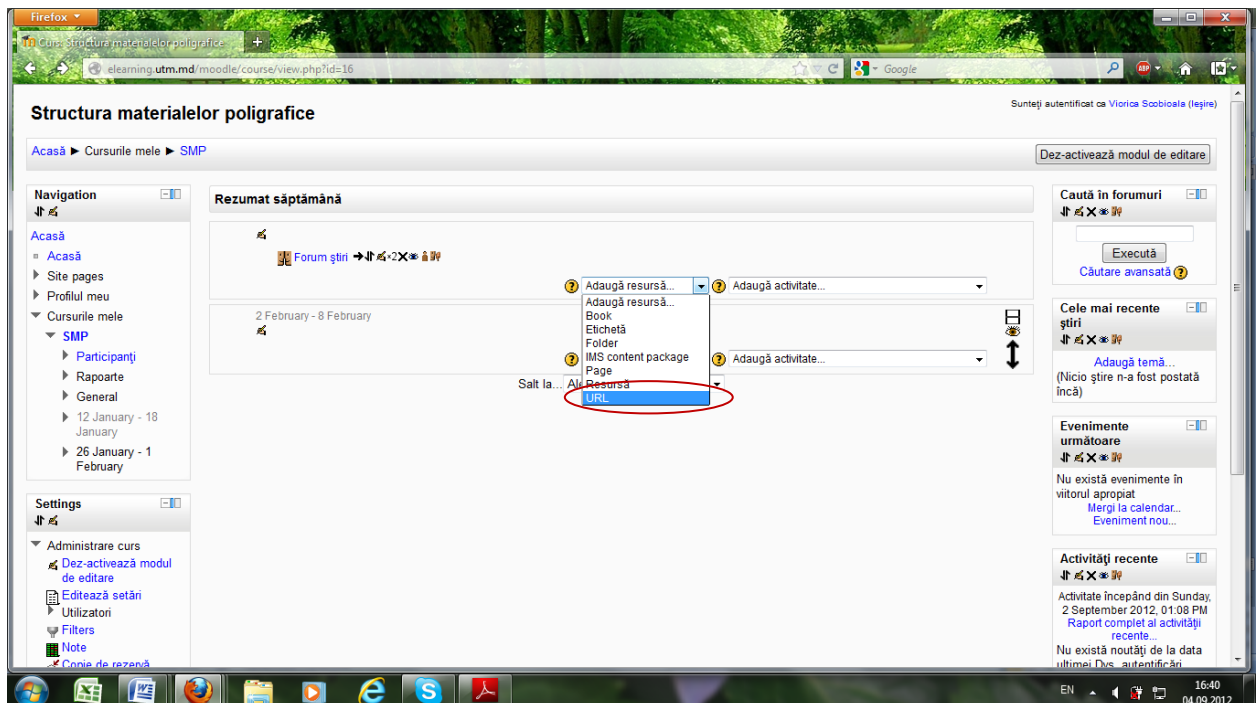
Firefox

Curs: Structura materialelor poligrafice

elearning.utm.md/moodle/course/view.php?id=16

Google

Structura materialelor poligrafice

Sunteţi autentificat ca Viorica Scobioala (Ieşire)

Acasă ► Cursurile mele ► SMP

Dez-activează modul de editare

Navigation

Acasă
Acasă
Site pages
Profilul meu
Cursurile mele
SMP
Participanţi
Rapoarte
General
12 January - 18 January
26 January - 1 February

Settings

Administrare curs
Dez-activează modul de editare
Editează setări
Utilizatori
Filters
Note
Copie de rezervă

Rezumat săptămână

Forum ştiri

Adaugă resursă...
Adaugă activitate...

2 February - 8 February

Adaugă resursă...
Book
Etichetă
Folder
IMS content package
Page
Resursă
URL

Adaugă activitate...

Salt la...

Caută în forumuri

Execută
Căutare avansată

Cele mai recente ştiri

Adaugă temă...
(Nicio ştire n-a fost postată încă)

Evenimente următoare

Nu există evenimente în viitorul apropiat
Mergi la calendar...
Eveniment nou...

Activităţi recente

Activitate începând din Sunday, 2 September 2012, 01:08 PM
Raport complet al activităţii recente...
Nu există noutăţi de la data ultimei Dvs. autentificări

EN 16:40 04.09.2012